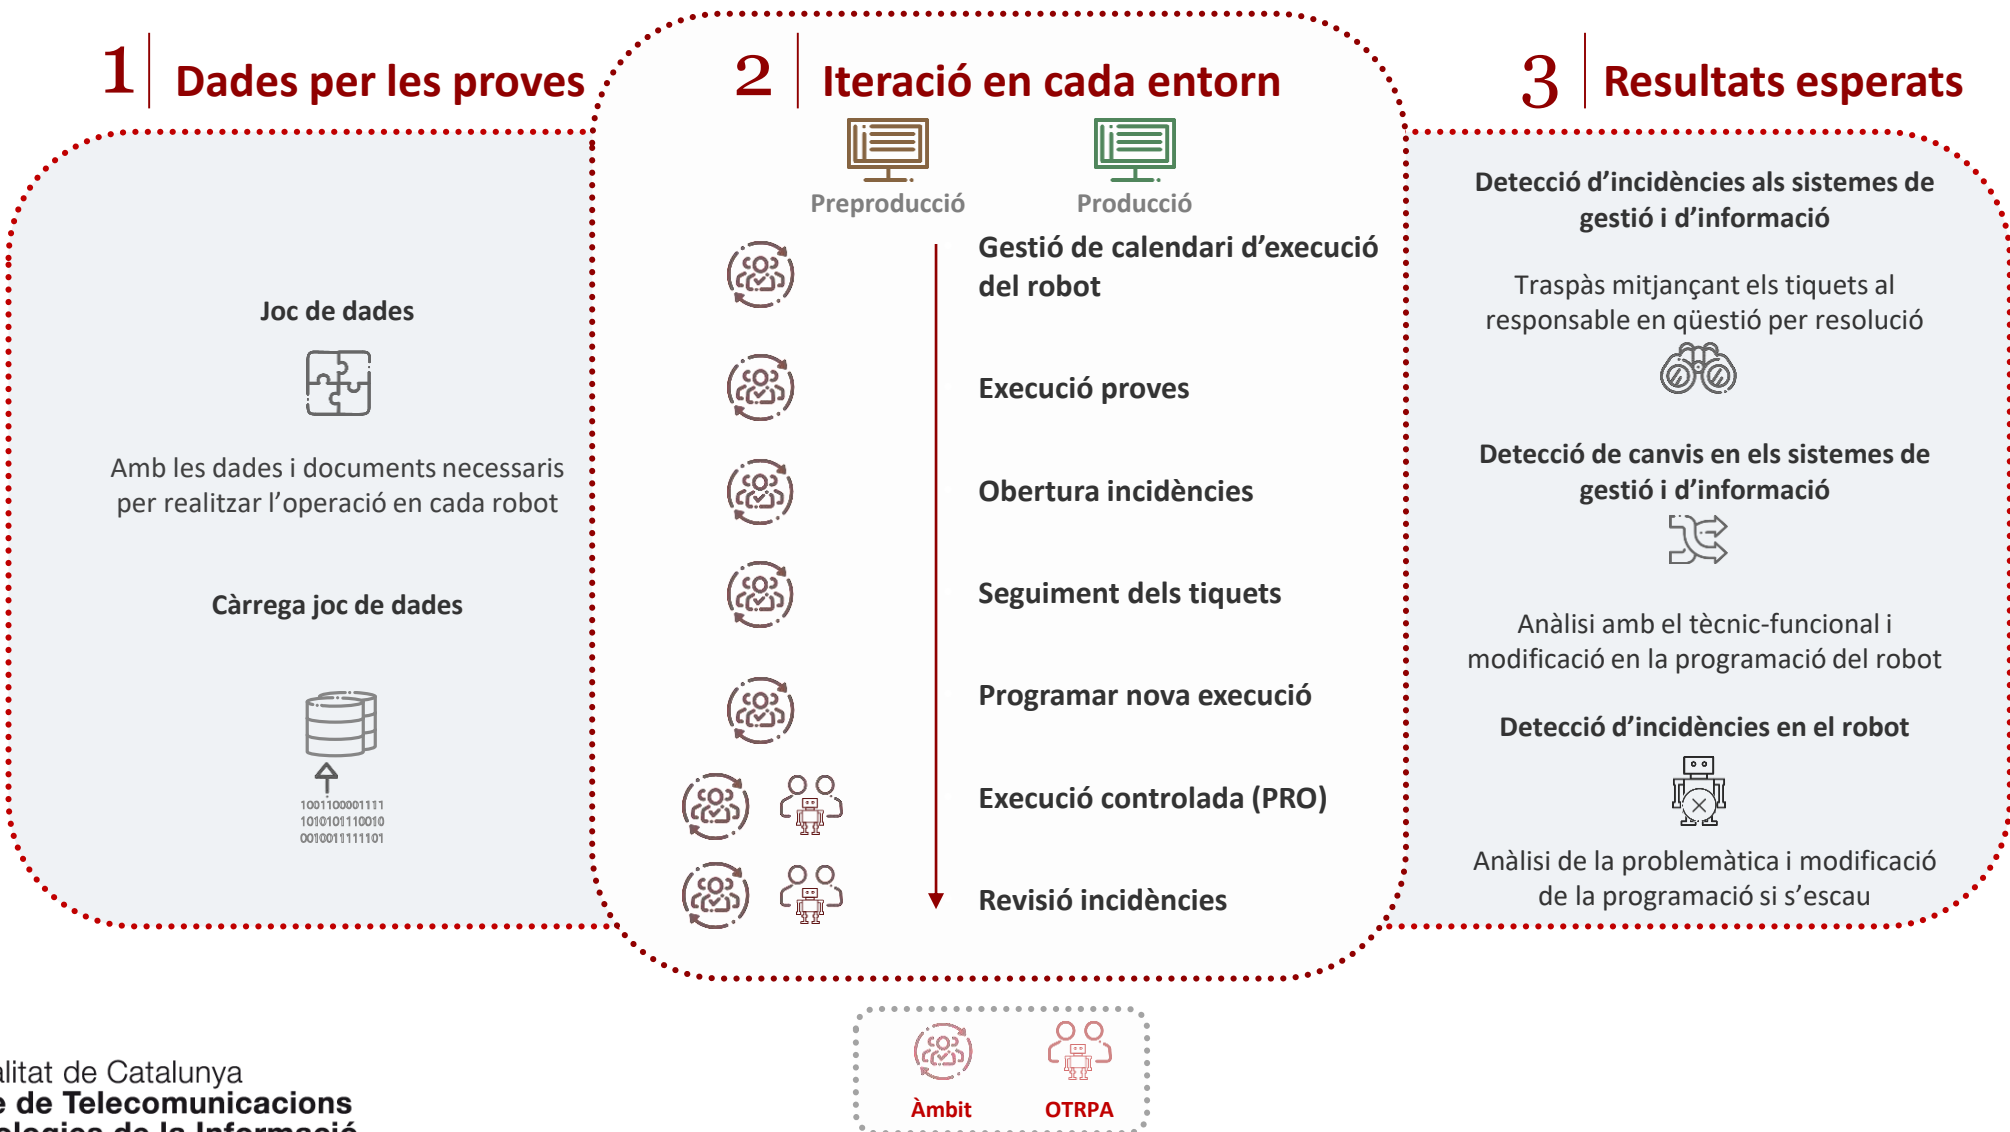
1 Dades per les proves

2 Iteració en cada entorn

3 Resultats esperats

Joc de dades

Amb les dades i documents necessaris per realitzar l'operació en cada robot

Càrrega joc de dades

1001100001111
1010101110010
0010011111101

Preproducció

Producció

Gestió de calendari d'execució del robot

Execució proves

Obertura incidències

Seguiment dels tiquets

Programar nova execució

Execució controlada (PRO)

Revisió incidències

Detecció d'incidències als sistemes de gestió i d'informació

Traspàs mitjançant els tiquets al responsable en qüestió per resolució

Detecció de canvis en els sistemes de gestió i d'informació

Anàlisi amb el tècnic-funcional i modificació en la programació del robot

Detecció d'incidències en el robot

Anàlisi de la problemàtica i modificació de la programació si s'escau

Àmbit

OTRPA

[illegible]alitat de Catalunya
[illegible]e de Telecomunicacions
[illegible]